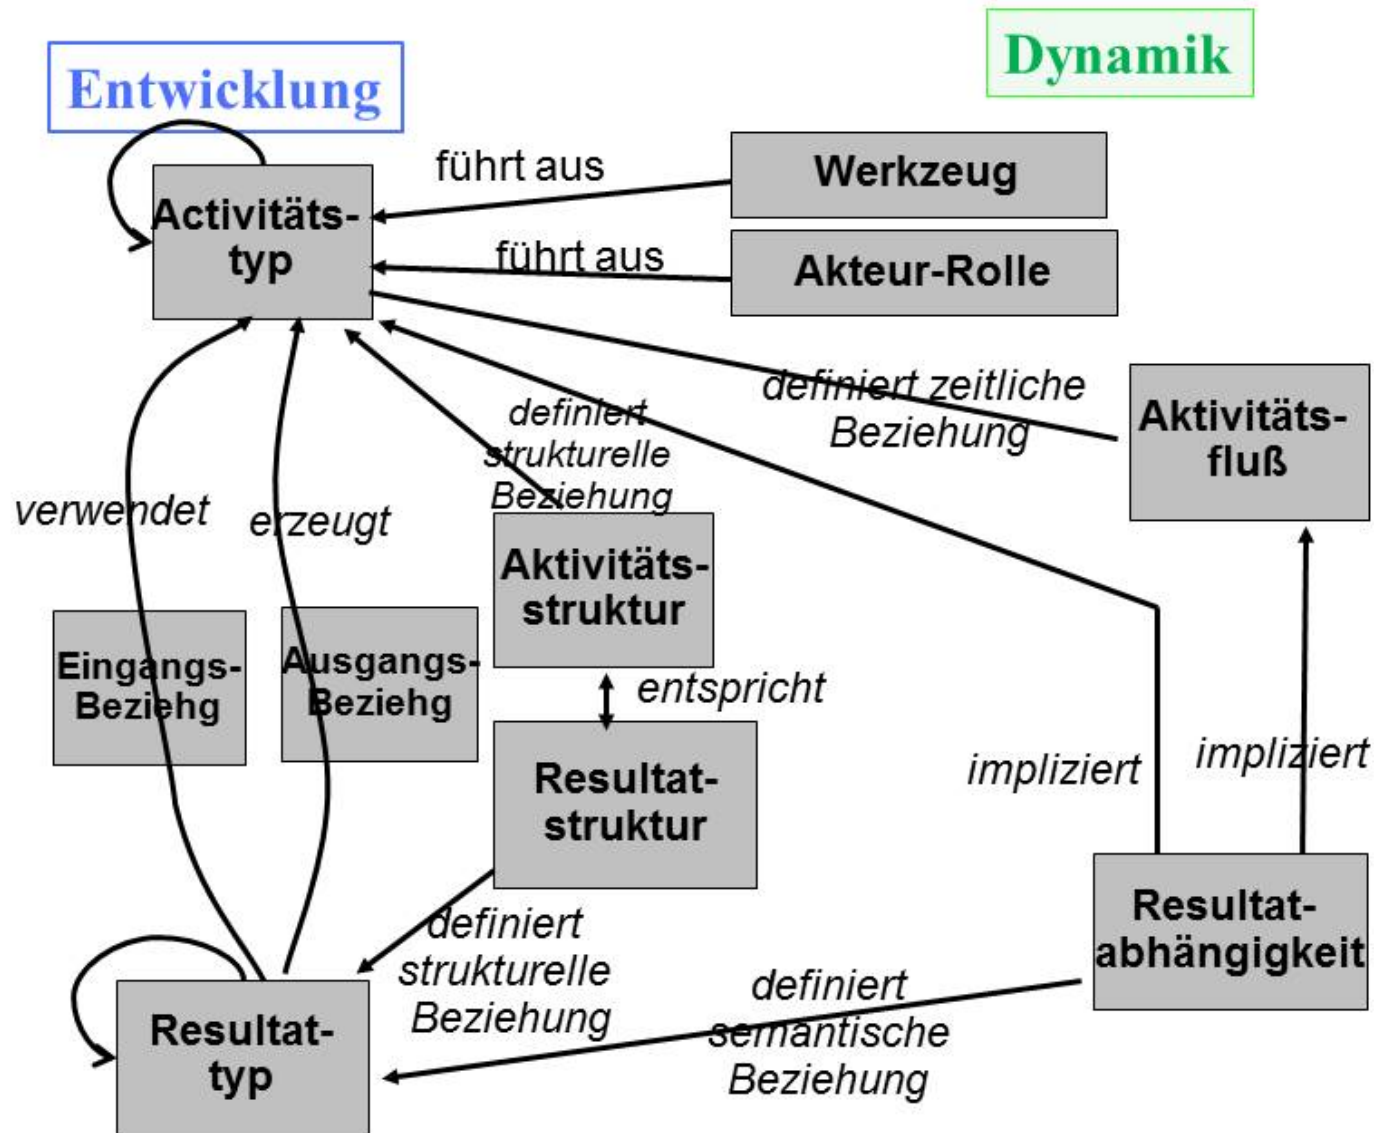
Entwicklung

Dynamik

Activitäts-typ

führt aus

Werkzeug

führt aus

Akteur-Rolle

definiert zeitliche Beziehung

Aktivitäts-fluß

definiert strukturelle Beziehung

verwendet

erzeugt

Aktivitäts-struktur

Eingangs-Beziehg

Ausgangs-Beziehg

entspricht

Resultat-struktur

impliziert

impliziert

Resultat-abhängigkeit

definiert strukturelle Beziehung

definiert semantische Beziehung

Resultat-typ